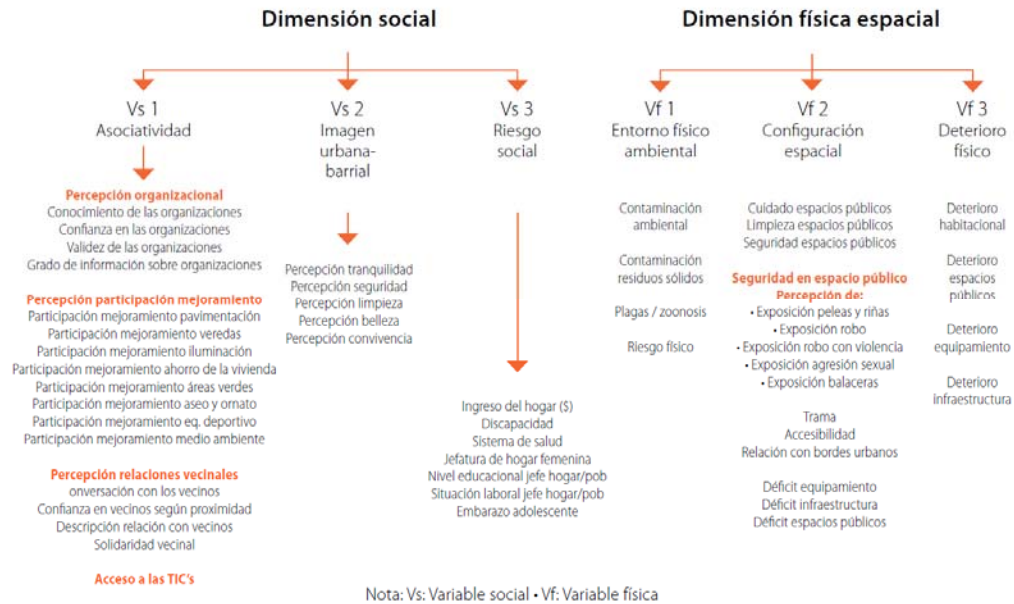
Dimensión social

Vs 1
Asociatividad

Percepción organizacional
Conocimiento de las organizaciones
Confianza en las organizaciones
Validez de las organizaciones
Grado de información sobre organizaciones

Percepción participación mejoramiento
Participación mejoramiento pavimentación
Participación mejoramiento veredas
Participación mejoramiento iluminación
Participación mejoramiento ahorro de la vivienda
Participación mejoramiento áreas verdes
Participación mejoramiento aseo y ornato
Participación mejoramiento eq. deportivo
Participación mejoramiento medio ambiente

Percepción relaciones vecinales
onversación con los vecinos
Confianza en vecinos según proximidad
Descripción relación con vecinos
Solidaridad vecinal

Acceso a las TIC's

Vs 2
Imagen urbana-barrial

Percepción tranquilidad
Percepción seguridad
Percepción limpieza
Percepción belleza
Percepción convivencia

Vs 3
Riesgo social

Ingreso del hogar ($)
Discapacidad
Sistema de salud
Jefatura de hogar femenina
Nivel educacional jefe hogar/pob
Situación laboral jefe hogar/pob
Embarazo adolescente

Dimensión física espacial

Vf 1
Entorno físico ambiental

Contaminación ambiental

Contaminación residuos sólidos

Plagas / zoonosis

Riesgo físico

Vf 2
Configuración espacial

Cuidado espacios públicos
Limpieza espacios públicos
Seguridad espacios públicos

Seguridad en espacio público
Percepción de:
• Exposición peleas y riñas
• Exposición robo
• Exposición robo con violencia
• Exposición agresión sexual
• Exposición balaceras

Trama
Accesibilidad
Relación con bordes urbanos

Déficit equipamiento
Déficit infraestructura
Déficit espacios públicos

Vf 3
Deterioro físico

Deterioro habitacional

Deterioro espacios públicos

Deterioro equipamiento

Deterioro infraestructura

Nota: Vs: Variable social • Vf: Variable física